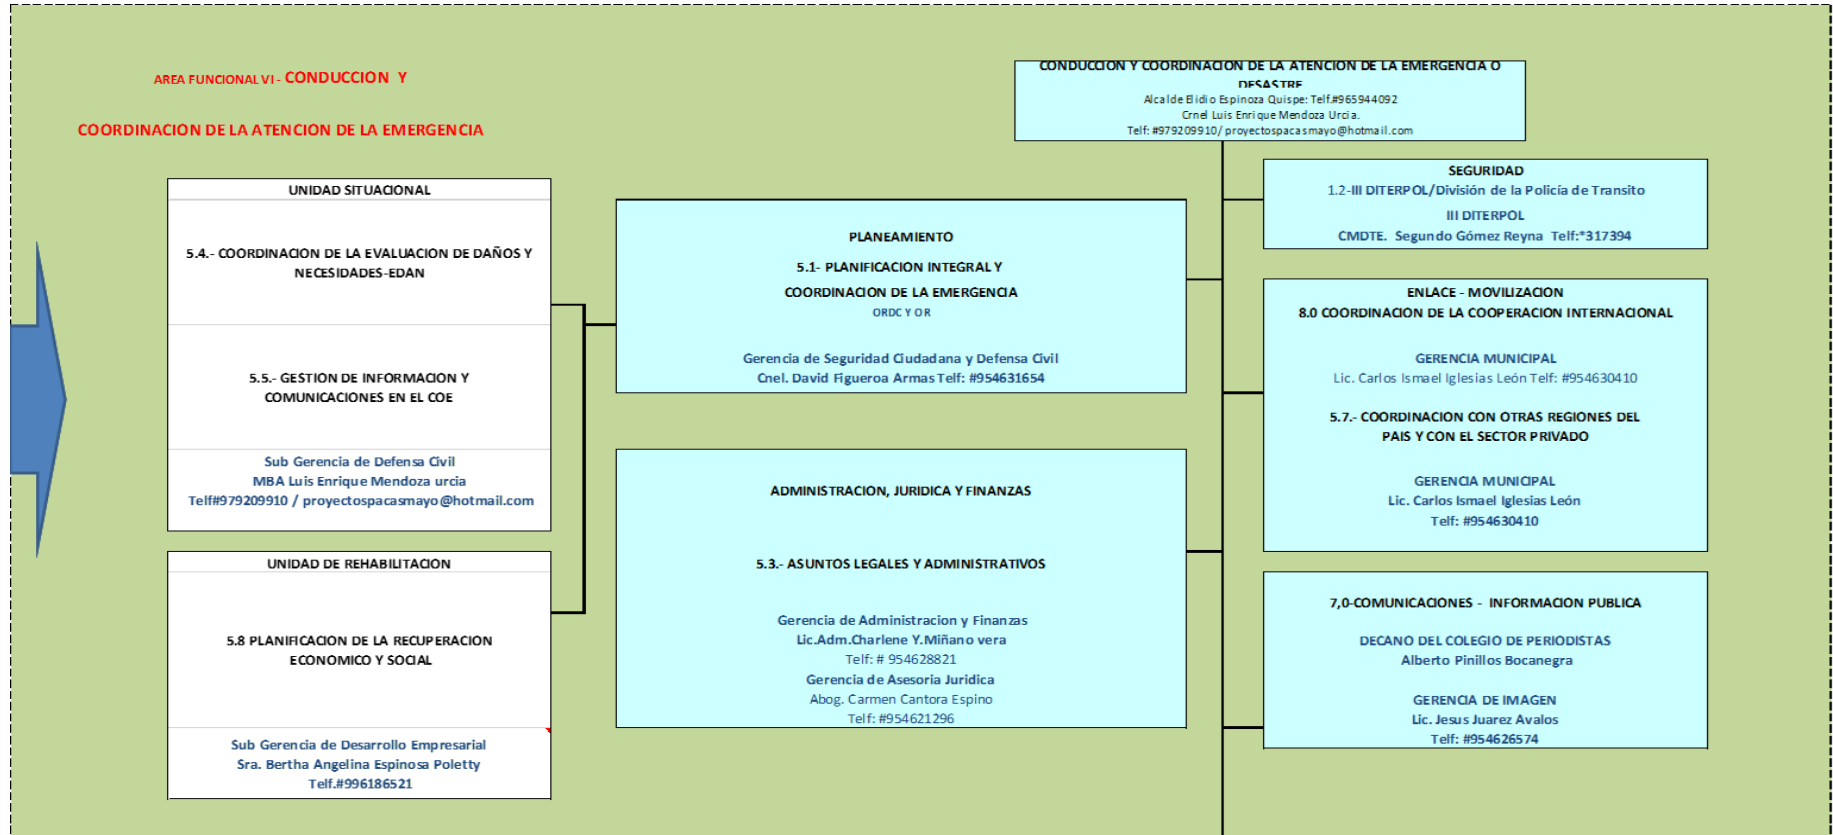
AREA FUNCIONAL VI - CONDUCCION Y

COORDINACION DE LA ATENCION DE LA EMERGENCIA

CONDUCCION Y COORDINACION DE LA ATENCION DE LA EMERGENCIA O DESASTRE
Alcalde Elidio Espinoza Quispe: Telf.#965944092
Crnel Luis Enrique Mendoza Urcia.
Telf: #979209910/ proyectospacasmayo@hotmail.com

UNIDAD SITUACIONAL

5.4.- COORDINACION DE LA EVALUACION DE DAÑOS Y NECESIDADES-EDAN

5.5.- GESTION DE INFORMACION Y COMUNICACIONES EN EL COE

Sub Gerencia de Defensa Civil
MBA Luis Enrique Mendoza urcia
Telf#979209910 / proyectospacasmayo@hotmail.com

UNIDAD DE REHABILITACION

5.8 PLANIFICACION DE LA RECUPERACION ECONOMICO Y SOCIAL

Sub Gerencia de Desarrollo Empresarial
Sra. Bertha Angelina Espinosa Poletty
Telf.#996186521

PLANEAMIENTO

5.1- PLANIFICACION INTEGRAL Y

COORDINACION DE LA EMERGENCIA

ORDC Y OR

Gerencia de Seguridad Ciudadana y Defensa Civil
Cnel. David Figueroa Armas Telf: #954631654

ADMINISTRACION, JURIDICA Y FINANZAS

5.3.- ASUNTOS LEGALES Y ADMINISTRATIVOS

Gerencia de Administracion y Finanzas
Lic.Adm.Charlene Y.Miñano vera
Telf: # 954628821
Gerencia de Asesoria Juridica
Abog. Carmen Cantora Espino
Telf: #954621296

SEGURIDAD
1.2-III DITERPOL/División de la Policía de Transito

III DITERPOL
CMDTE. Segundo Gómez Reyna Telf:*317394

ENLACE - MOVILIZACION
8.0 COORDINACION DE LA COOPERACION INTERNACIONAL

GERENCIA MUNICIPAL
Lic. Carlos Ismael Iglesias León Telf: #954630410

5.7.- COORDINACION CON OTRAS REGIONES DEL PAIS Y CON EL SECTOR PRIVADO

GERENCIA MUNICIPAL
Lic. Carlos Ismael Iglesias León
Telf: #954630410

7,0-COMUNICACIONES - INFORMACION PUBLICA

DECANO DEL COLEGIO DE PERIODISTAS
Alberto Pinillos Bocanegra

GERENCIA DE IMAGEN
Lic. Jesus Juarez Avalos
Telf: #954626574